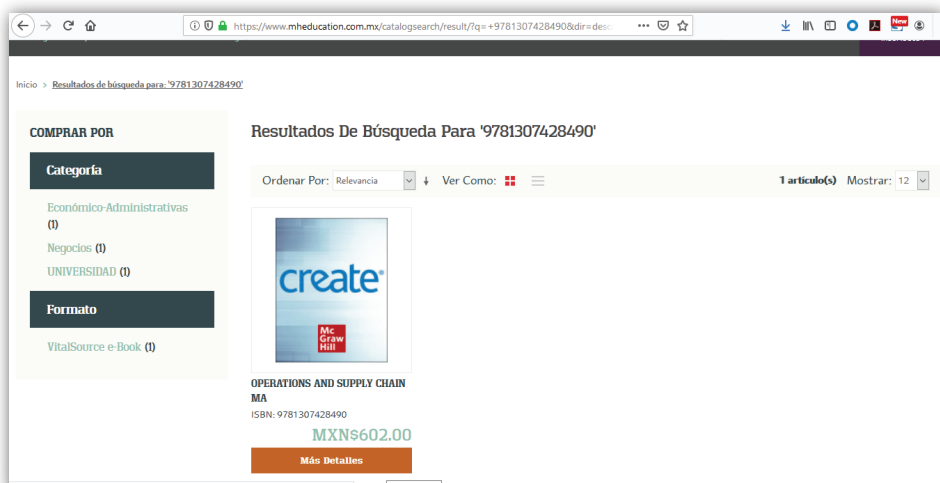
https://www.mheducation.com.mx/catalogsearch/result/?q=+9781307428490&dir=desc

New

Inicio > Resultados de búsqueda para: '9781307428490'

COMPRAR POR

Categoría

Económico-Administrativas (1)

Negocios (1)

UNIVERSIDAD (1)

Formato

VitalSource e-Book (1)

Resultados De Búsqueda Para '9781307428490'

Ordenar Por: Relevancia Ver Como:

1 artículo(s) Mostrar: 12

create

Mc Graw Hill

OPERATIONS AND SUPPLY CHAIN MA

ISBN: 9781307428490

MXN$602.00

Más Detalles